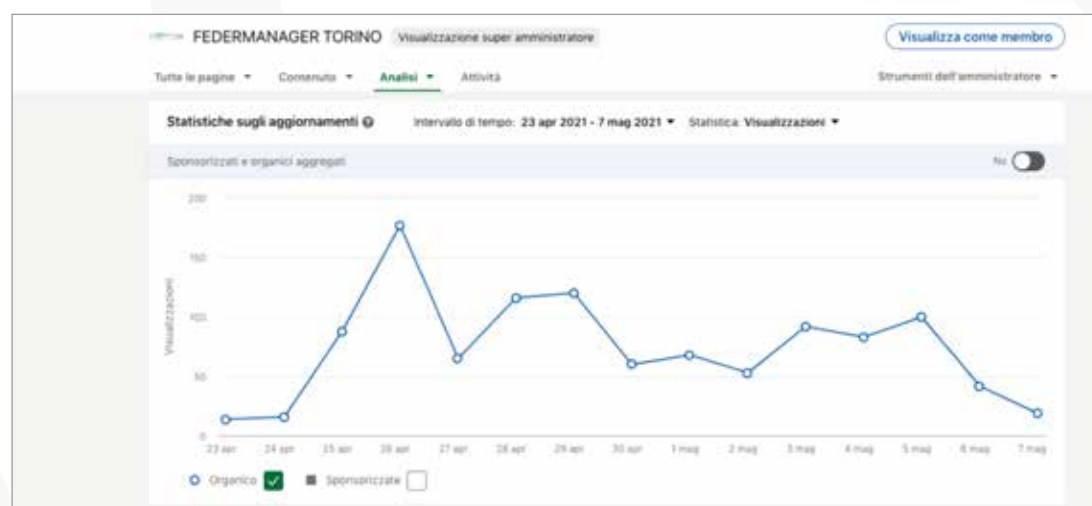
FEDERMANAGER TORINO Visualizzazione super amministratore

Visualizza come membro

Tutte le pagine ▾ Contenuto ▾ Analisi ▾ Attività

Strumenti dell'amministratore ▾

Statistiche sugli aggiornamenti

Intervallo di tempo: 23 apr 2021 - 7 mag 2021 ▾ Statistica: Visualizzazioni ▾

Sponsorizzati e organici aggregati

No

200

150

100

50

0

Visualizzazioni

23 apr 24 apr 25 apr 26 apr 27 apr 28 apr 29 apr 30 apr 1 mag 2 mag 3 mag 4 mag 5 mag 6 mag 7 mag

Organico Sponsorizzate